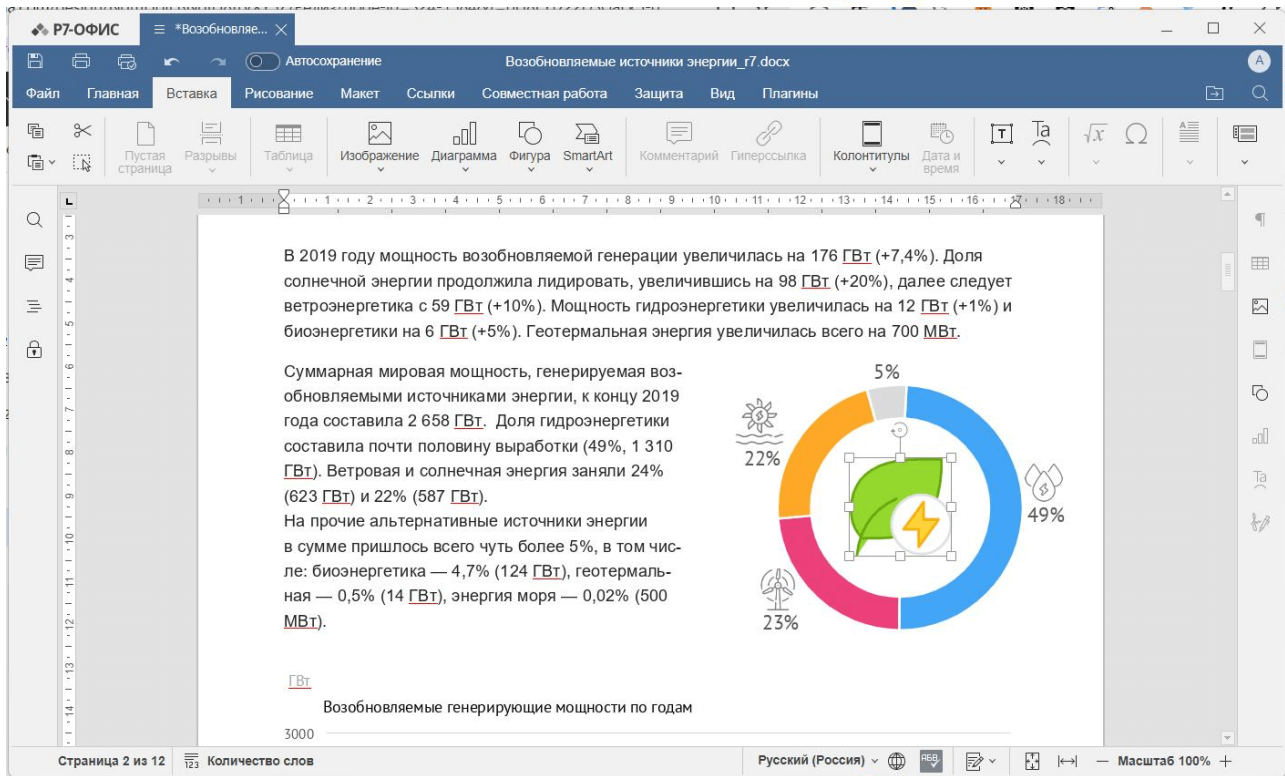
Р7-ОФИС
*Возобновляе...
Автосохранение
Возобновляемые источники энергии_r7.docx
Файл Главная Вставка Рисование Макет Ссылки Совместная работа Защита Вид Плагины
Пустая страница Разрывы Таблица Изображение Диаграмма Фигура SmartArt Комментарий Гиперссылка Колонтитулы Дата и время

В 2019 году мощность возобновляемой генерации увеличилась на 176 ГВт (+7,4%). Доля солнечной энергии продолжила лидировать, увеличившись на 98 ГВт (+20%), далее следует ветроэнергетика с 59 ГВт (+10%). Мощность гидроэнергетики увеличилась на 12 ГВт (+1%) и биоэнергетики на 6 ГВт (+5%). Геотермальная энергия увеличилась всего на 700 МВт.

Суммарная мировая мощность, генерируемая возобновляемыми источниками энергии, к концу 2019 года составила 2 658 ГВт. Доля гидроэнергетики составила почти половину выработки (49%, 1 310 ГВт). Ветровая и солнечная энергия заняли 24% (623 ГВт) и 22% (587 ГВт).
На прочие альтернативные источники энергии в сумме пришлось всего чуть более 5%, в том числе: биоэнергетика — 4,7% (124 ГВт), геотермальная — 0,5% (14 ГВт), энергия моря — 0,02% (500 МВт).

5%
22%
49%
23%

ГВт
Возобновляемые генерирующие мощности по годам
3000

Страница 2 из 12 Количество слов Русский (Россия) Масштаб 100%